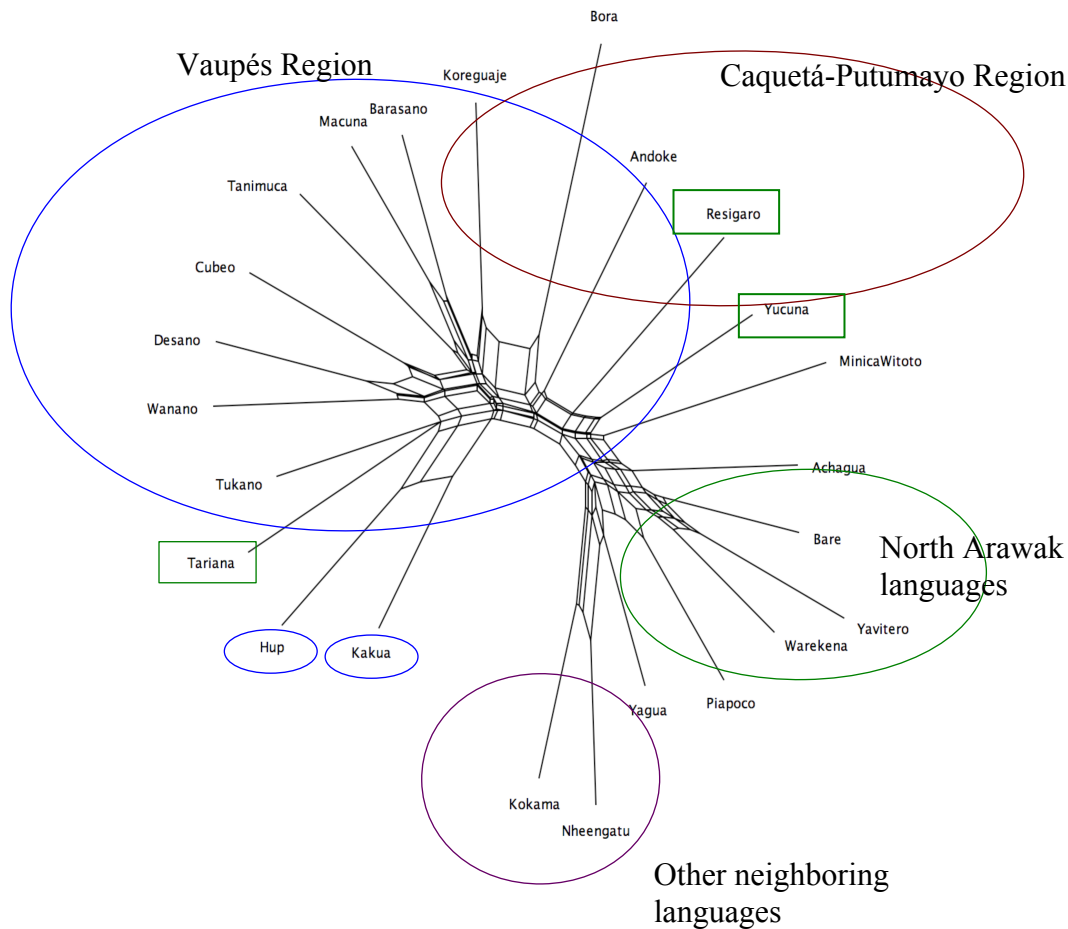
Bora

Vaupés Region

Caquetá-Putumayo Region

Koreguaje

Barasano

Macuna

Andoke

Tanimuca

Resigaro

Cubeo

Yucuna

Desano

MinicaWitoto

Wanano

Achagua

Tukano

Bare

North Arawak languages

Tariana

Yavitero

Warekena

Hup

Kakua

Piapoco

Yagua

Kokama

Nheengatu

Other neighboring languages